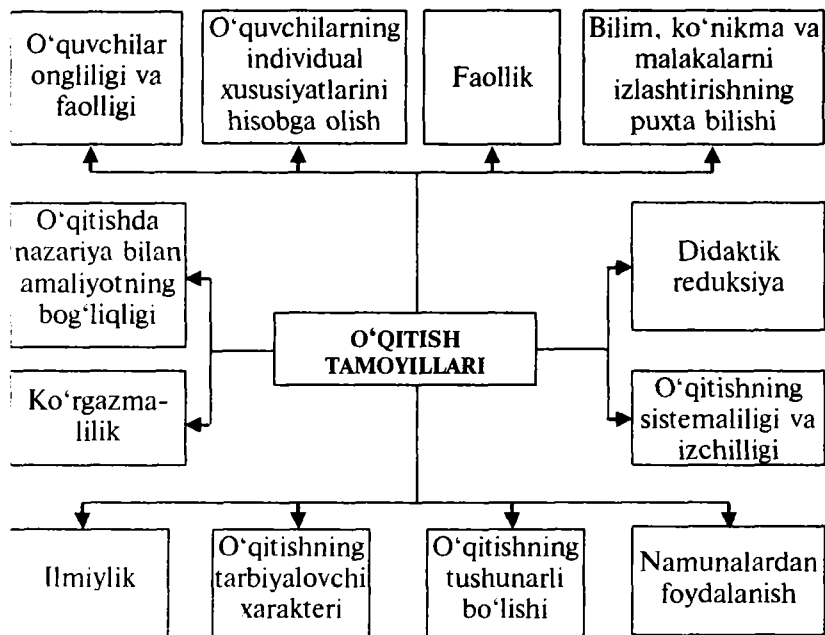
O'quvchilar ongliligi va faolligi

O'quvchilarning individual xususiyatlarini hisobga olish

Faollik

Bilim, ko'nikma va malakalarni izlashtirishning puxta bilishi

O'qitishda nazariya bilan amaliyotning bog'liqligi

Ko'rgazmalilik

O'QITISH TAMOYILLARI

Didaktik reduksiya

O'qitishning sistemaliligi va izchilligi

Ilmiylik

O'qitishning tarbiyalovchi xarakteri

O'qitishning tushunarli bo'lishi

Namunalardan foydalanish